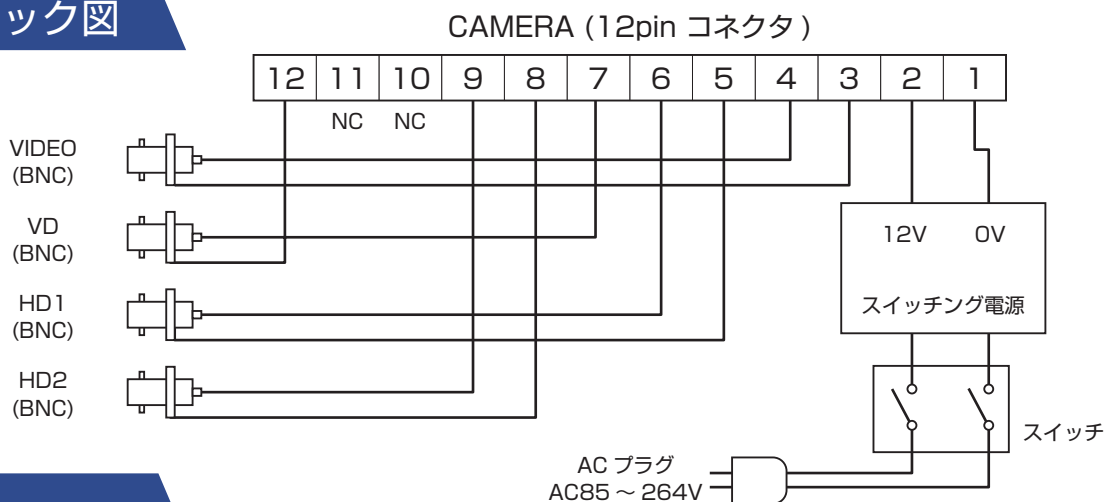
ック図

CAMERA (12pin コネクタ)

| 12 | 11 | 10 | 9 | 8 | 7 | 6 | 5 | 4 | 3 | 2 | 1 |
|---|---|---|---|---|---|---|---|---|---|---|---|

NC NC

VIDEO (BNC)

VD (BNC)

HD1 (BNC)

HD2 (BNC)

12V 0V

スイッチング電源

スイッチ

AC プラグ
AC85 ~ 264V